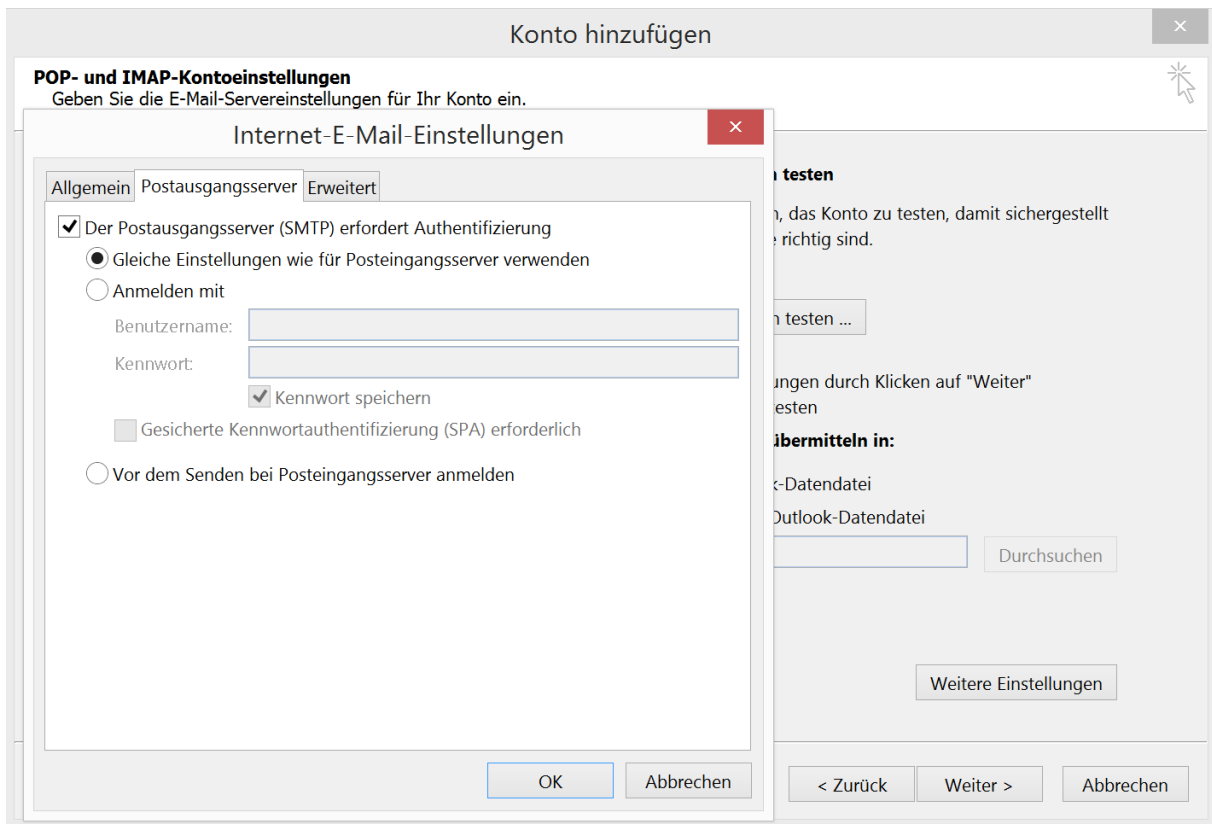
Konto hinzufügen

×

POP- und IMAP-Kontoeinstellungen
Geben Sie die E-Mail-Servereinstellungen für Ihr Konto ein.

Internet-E-Mail-Einstellungen

×

Allgemein | Postausgangsserver | Erweitert

Der Postausgangsserver (SMTP) erfordert Authentifizierung

Gleiche Einstellungen wie für Posteingangsserver verwenden

Anmelden mit

Benutzername:

Kennwort:

Kennwort speichern

Gesicherte Kennwortauthentifizierung (SPA) erforderlich

Vor dem Senden bei Posteingangsserver anmelden

OK

Abbrechen

n testen

n, das Konto zu testen, damit sichergestellt e richtig sind.

n testen ...

ungen durch Klicken auf "Weiter" testen

übermitteln in:

k-Datendatei

Outlook-Datendatei

Durchsuchen

Weitere Einstellungen

< Zurück

Weiter >

Abbrechen